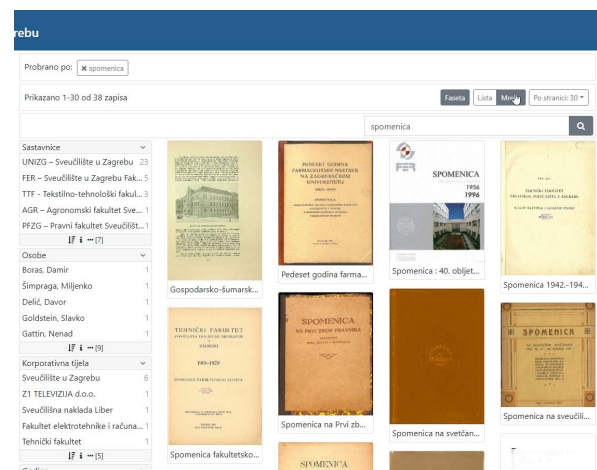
rebu

Probrano po: ✖ spomenica

Prikazano 1-30 od 38 zapisa

Faseta Lista Mreža Po stranici: 30

spomenica

Sastavnice
UNIZG – Sveučilište u Zagrebu 23
FER – Sveučilište u Zagrebu Fak... 5
TTF - Tekstilno-tehnološki fakul... 3
AGR – Agronomski fakultet Sve... 1
PFZG – Pravni fakultet Sveučilišt... 1
••• [7]

Osobe
Boras, Damir 1
Šimpraga, Miljenko 1
Delić, Davor 1
Goldstein, Slavko 1
Gattin, Nenad 1
••• [9]

Korporativna tijela
Sveučilište u Zagrebu 6
Z1 TELEVIZIJA d.o.o. 1
Sveučilišna naklada Liber 1
Fakultet elektrotehnike i računa... 1
Tehnički fakultet 1
••• [5]

Gospodarsko-šumarsk...

PEDESET GODINA FARMACEUTSKE NASTAVE NA ZAGREBAČKOM UNIVERZITETU 1882-1932 SPOMENICA

Pedeset godina farma...

FER SPOMENICA 1956 1996

Spomenica : 40. obljet...

TEHNIČKI FAKULTET SVEUČILIŠTA U ZAGREBU

Spomenica 1942.-194...

TEHNIČKI FAKULTET SVEUČILIŠTA KRALJEVINE JUGOSLAVIJE ZAGREB 1919-1929 SPOMENICA

Spomenica fakultetsko...

SPOMENICA NA PRVI ZBOR PRAVNIKA

Spomenica na Prvi zb...

Spomenica na svetčan...

SPOMENICA

Spomenica na sveučili...

SPOMENICA